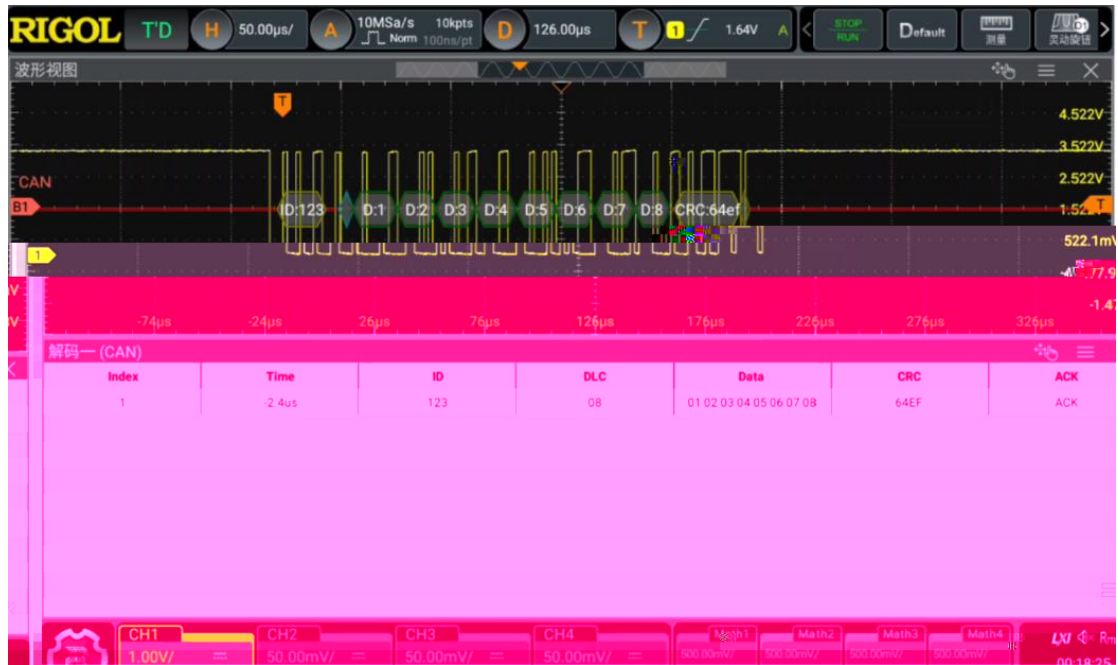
RIGOL T'D H 50.00μs/ A 10MSa/s Norm 10kpts 100ns/pt D 126.00μs T 1 1.64V A STOP RUN Default 测量 灵动旋钮

波形视图

T

4.522V
3.522V
2.522V
1.52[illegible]
522.1mV
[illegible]77.9
-1.47

CAN
B1
ID:123 D:1 D:2 D:3 D:4 D:5 D:6 D:7 D:8 CRC:64ef

1

-74μs -24μs 26μs 76μs 126μs 176μs 226μs 276μs 326μs

解码一 (CAN)

| Index | Time | ID | DLC | Data | CRC | ACK |
|---|---|---|---|---|---|---|
| 1 | -2.4us | 123 | 08 | 01 02 03 04 05 06 07 08 | 64EF | ACK |

CH1 1.00V/ CH2 50.00mV/ CH3 50.00mV/ CH4 50.00mV/ Math1 500.00mV/ Math2 500.00mV/ Math3 500.00mV/ Math4 500.00mV/ LXI Rm 00:18:25